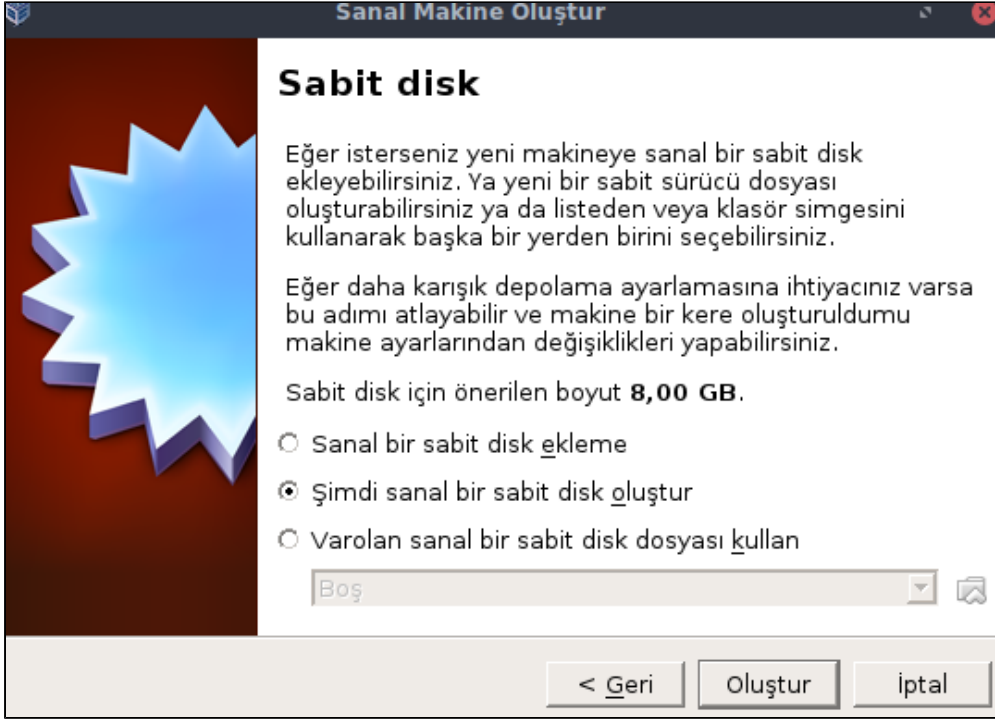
Sanal Makine Oluştur

Sabit disk

Eğer isterseniz yeni makineye sanal bir sabit disk ekleyebilirsiniz. Ya yeni bir sabit sürücü dosyası oluşturabilirsiniz ya da listeden veya klasör simgesini kullanarak başka bir yerden birini seçebilirsiniz.

Eğer daha karışık depolama ayarlamasına ihtiyacınız varsa bu adımı atlayabilir ve makine bir kere oluşturuldumu makine ayarlarından değişiklikleri yapabilirsiniz.

Sabit disk için önerilen boyut **8,00 GB**.

○ Sanal bir sabit disk ekleme

◉ Şimdi sanal bir sabit disk oluştur

○ Varolan sanal bir sabit disk dosyası kullan

Boş

< Geri | Oluştur | İptal